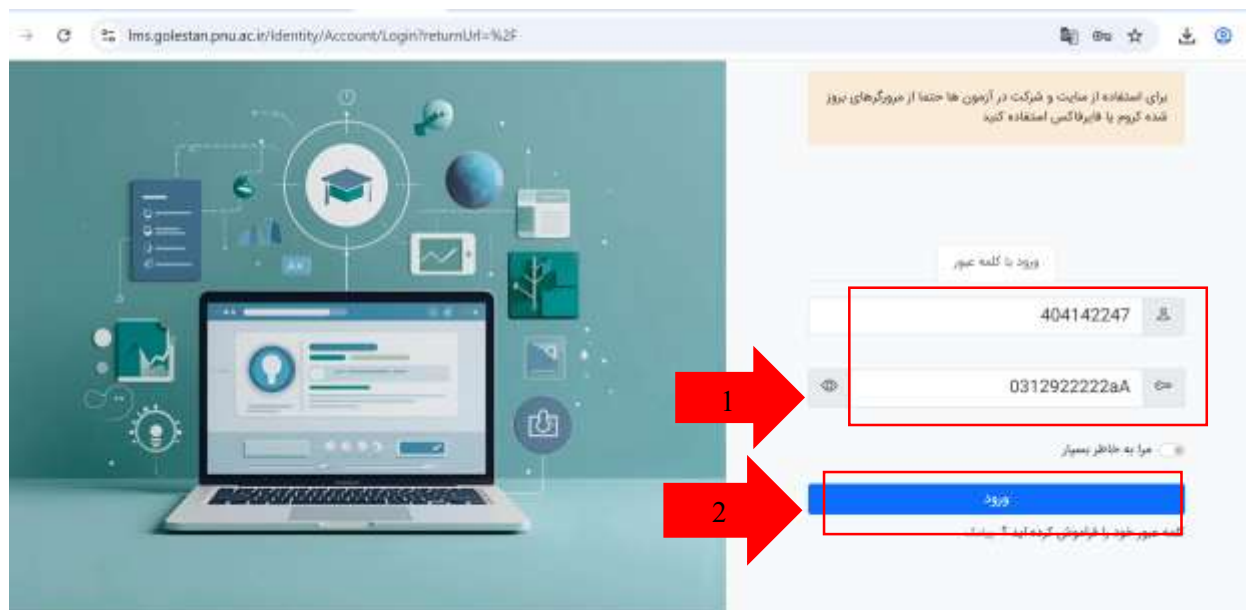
lms.golestan.pnu.ac.ir/Identity/Account/Login?returnUrl=%2F

برای استفاده از سایت و شرکت در آزمون ها حتما از مرورگرهای بروز شده کروم یا فایرفاکس استفاده کنید

ورود با کلمه عبور

404142247

0312922222aA

1

مرا به خاطر بسپار

ورود

2

کلمه عبور خود را فراموش کرده اید ؟ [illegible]